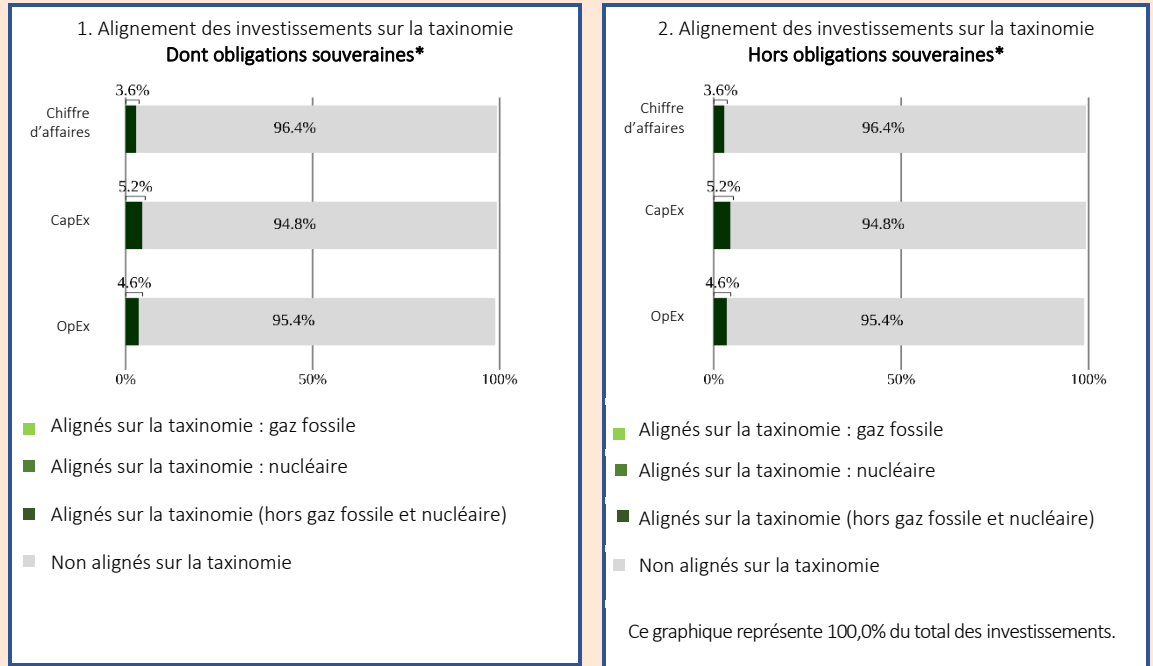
1. Alignement des investissements sur la taxinomie
**Dont obligations souveraines***

| | | |
|---|---|---|
| Chiffre d'affaires | 3.6% | 96.4% |
| CapEx | 5.2% | 94.8% |
| OpEx | 4.6% | 95.4% |

0% 50% 100%

Alignés sur la taxinomie : gaz fossile

Alignés sur la taxinomie : nucléaire

Alignés sur la taxinomie (hors gaz fossile et nucléaire)

Non alignés sur la taxinomie

2. Alignement des investissements sur la taxinomie
**Hors obligations souveraines***

| | | |
|---|---|---|
| Chiffre d'affaires | 3.6% | 96.4% |
| CapEx | 5.2% | 94.8% |
| OpEx | 4.6% | 95.4% |

0% 50% 100%

Alignés sur la taxinomie : gaz fossile

Alignés sur la taxinomie : nucléaire

Alignés sur la taxinomie (hors gaz fossile et nucléaire)

Non alignés sur la taxinomie

Ce graphique représente 100,0% du total des investissements.